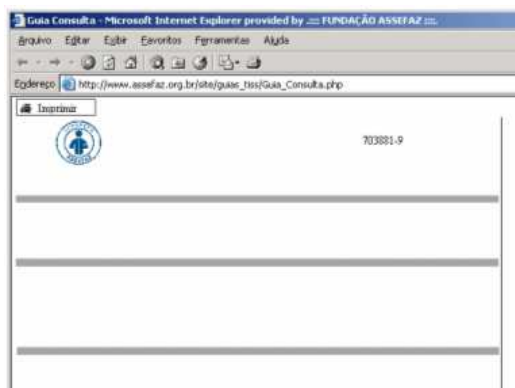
Guia Consulta - Microsoft Internet Explorer provided by .:: FUNDAÇÃO ASSEFAZ ::.

Arquivo Editar Exibir Favoritos Ferramentas Ajuda

Endereço http://www.assefaz.org.br/site/guias_tiss/Guia_Consulta.php

Imprimir

703881-9